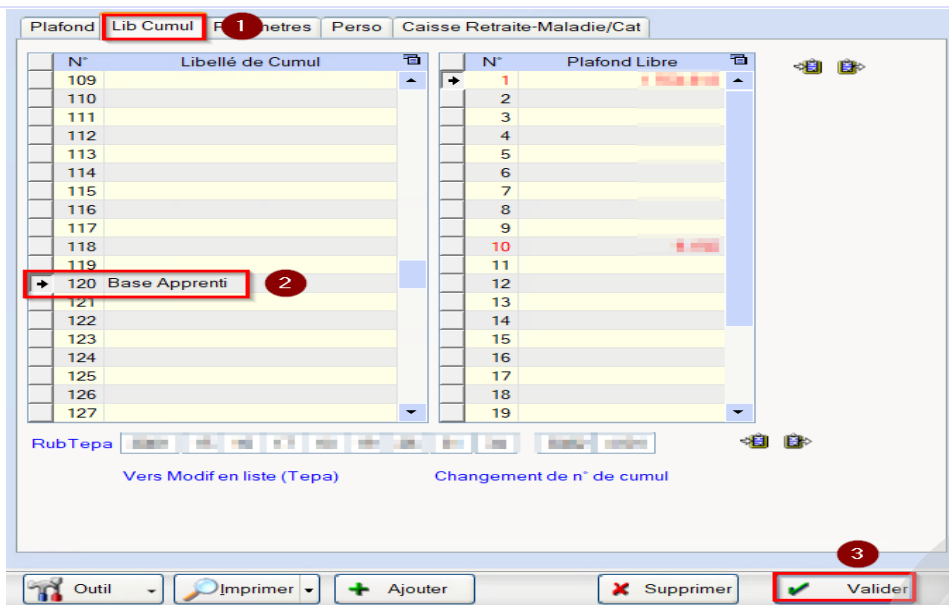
Plafond | Lib Cumul | 1 | P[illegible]metres | Perso | Caisse Retraite-Maladie/Cat

| N° | Libellé de Cumul |
|---|---|
| 109 | |
| 110 | |
| 111 | |
| 112 | |
| 113 | |
| 114 | |
| 115 | |
| 116 | |
| 117 | |
| 118 | |
| 119 | |
| 120 | Base Apprenti |
| 121 | |
| 122 | |
| 123 | |
| 124 | |
| 125 | |
| 126 | |
| 127 | |

2

| N° | Plafond Libre |
|---|---|
| 1 | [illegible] |
| 2 | |
| 3 | |
| 4 | |
| 5 | |
| 6 | |
| 7 | |
| 8 | |
| 9 | |
| 10 | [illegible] |
| 11 | |
| 12 | |
| 13 | |
| 14 | |
| 15 | |
| 16 | |
| 17 | |
| 18 | |
| 19 | |

RubTepa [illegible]

Vers Modif en liste (Tepa)

Changement de n° de cumul

3

Outil | Imprimer | Ajouter | Supprimer | Valider